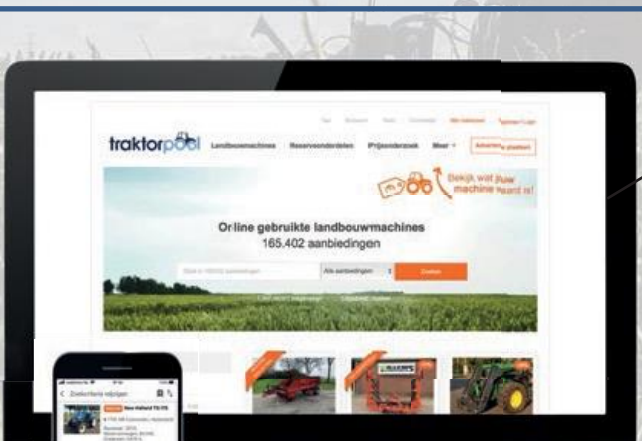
traktorpool Landbouwmachines Reserveonderdelen Prijsonderzoek Meer

Bekijk wat jouw machine waard is!

Online gebruikte landbouwmachines
165.402 aanbiedingen

Alle aanbiedingen

Zoeken

New Holland T6.175